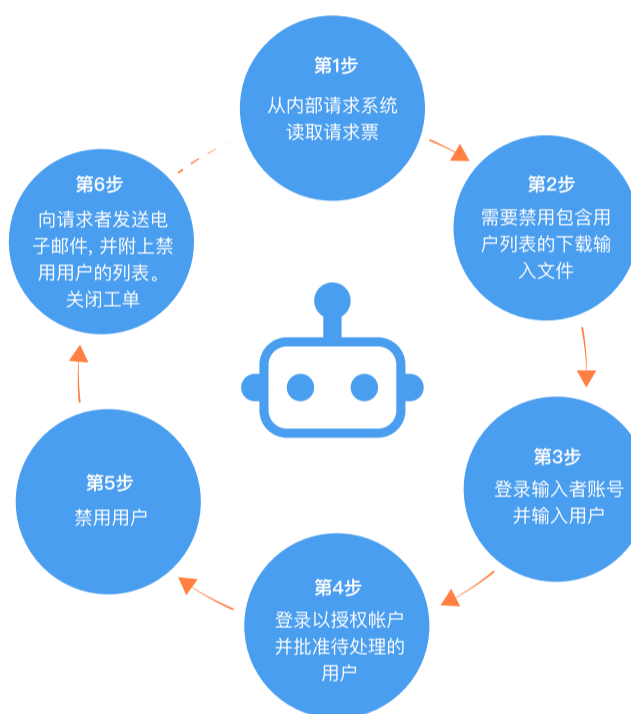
第1步
从内部请求系统读取请求票

第2步
需要禁用包含用户列表的下载输入文件

第3步
登录输入者账号并输入用户

第4步
登录以授权帐户并批准待处理的用户

第5步
禁用用户

第6步
向请求者发送电子邮件，并附上禁用用户的列表。关闭工单